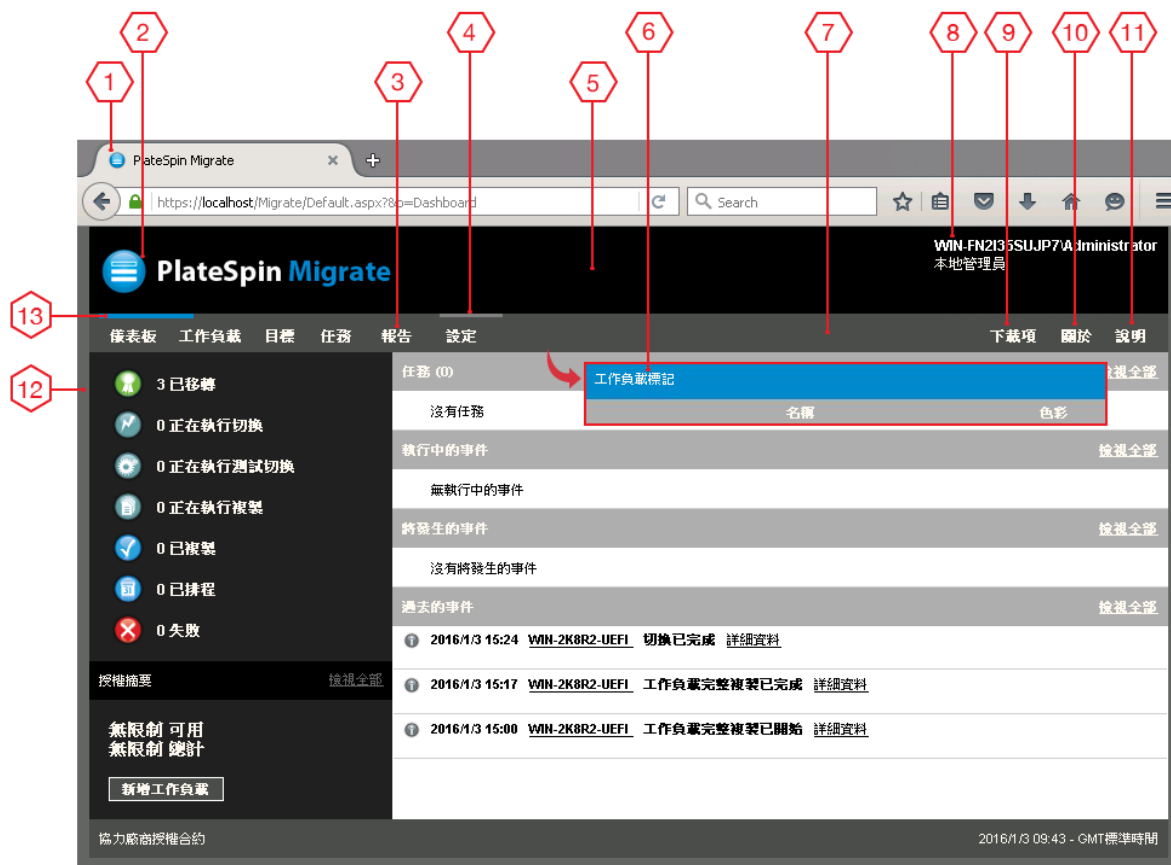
1 2 3 4 5 6 7 8 9 10 11

PlateSpin Migrate

https://localhost/Migrate/Default.aspx?so=Dashboard

Search

PlateSpin Migrate

WIN-FN2I35SUJP7\Administrator
本地管理員

13

儀表板 工作負載 目標 任務 報告 設定

下載項 關於 說明

12

3 已移轉

0 正在執行切換

0 正在執行測試切換

0 正在執行複製

0 已複製

0 已排程

0 失敗

授權摘要 檢視全部

無限制 可用
無限制 總計

新增工作負載

任務 (0) 檢視全部

工作負載標記

| 名稱 | 色彩 |
|---|---|

沒有任務

執行中的事件 檢視全部

無執行中的事件

將發生的事件 檢視全部

沒有將發生的事件

過去的事件 檢視全部

2016/1/3 15:24 WIN-2K8R2-UEFI 切換已完成 詳細資料

2016/1/3 15:17 WIN-2K8R2-UEFI 工作負載完整複製已完成 詳細資料

2016/1/3 15:00 WIN-2K8R2-UEFI 工作負載完整複製已開始 詳細資料

協力廠商授權合約

2016/1/3 09:43 - GMT標準時間